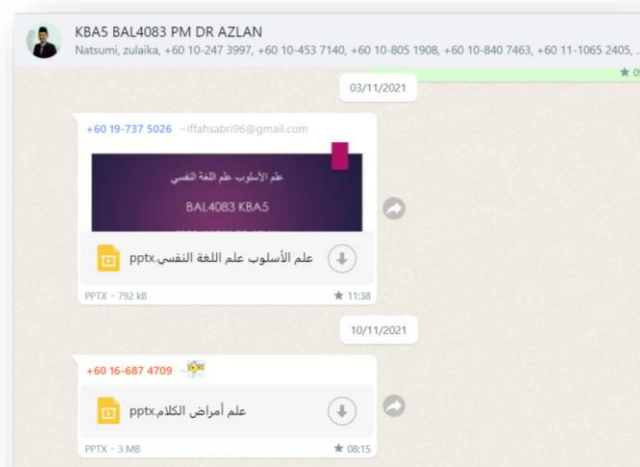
KBA5 BAL4083 PM DR AZLAN
Natsumi, zulaika, +60 10-247 3997, +60 10-453 7140, +60 10-805 1908, +60 10-840 7463, +60 11-1065 2405, ...

03/11/2021

+60 19-737 5026 ~iffahsabri96@gmail.com

علم الأسلوب علم اللغة النفسي
BAL4083 KBA5

علم الأسلوب علم اللغة النفسي.pptx

PPTX • 792 kB
11:38

10/11/2021

+60 16-687 4709

علم أمراض الكلام.pptx

PPTX • 3 MB
08:15